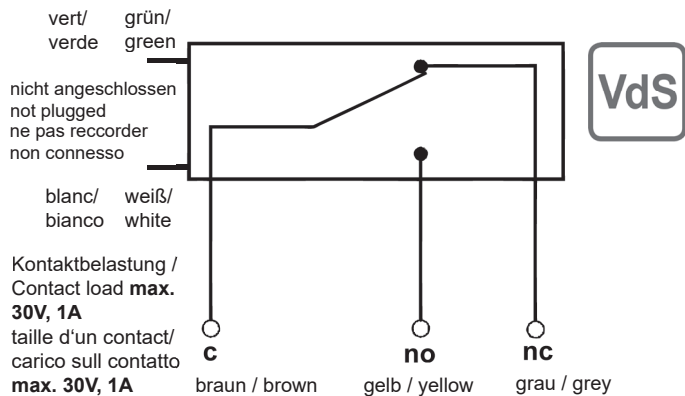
vert/ grün/
verde green

nicht angeschlossen
not plugged
ne pas reccorder
non connesso

blanc/ weiß/
bianco white

VdS

Kontaktbelastung / Contact load **max. 30V, 1A**
taille d'un contact/ carico sull contatto **max. 30V, 1A**

c
braun / brown

no
gelb / yellow

nc
grau / grey